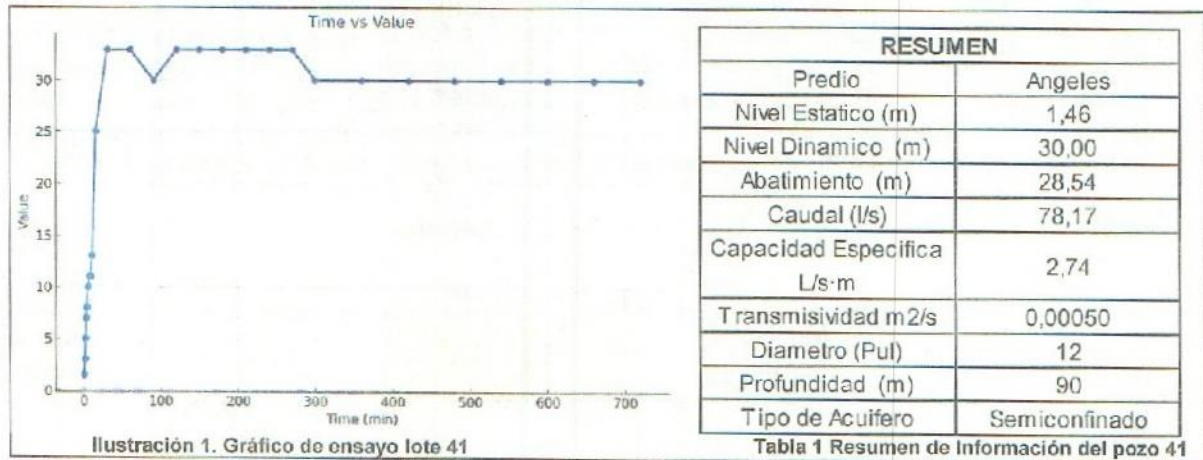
Time vs Value

Value

30
25
20
15
10
5
0

0 100 200 300 400 500 600 700

Time (min)

Ilustración 1. Gráfico de ensayo lote 41

| RESUMEN | |
|---|---|
| Predio | Angeles |
| Nivel Estatico (m) | 1,46 |
| Nivel Dinamico (m) | 30,00 |
| Abatimiento (m) | 28,54 |
| Caudal (l/s) | 78,17 |
| Capacidad Especifica L/s·m | 2,74 |
| Transmisividad m2/s | 0,00050 |
| Diametro (Pul) | 12 |
| Profundidad (m) | 90 |
| Tipo de Acuifero | Semiconfinado |

Tabla 1 Resumen de Información del pozo 41